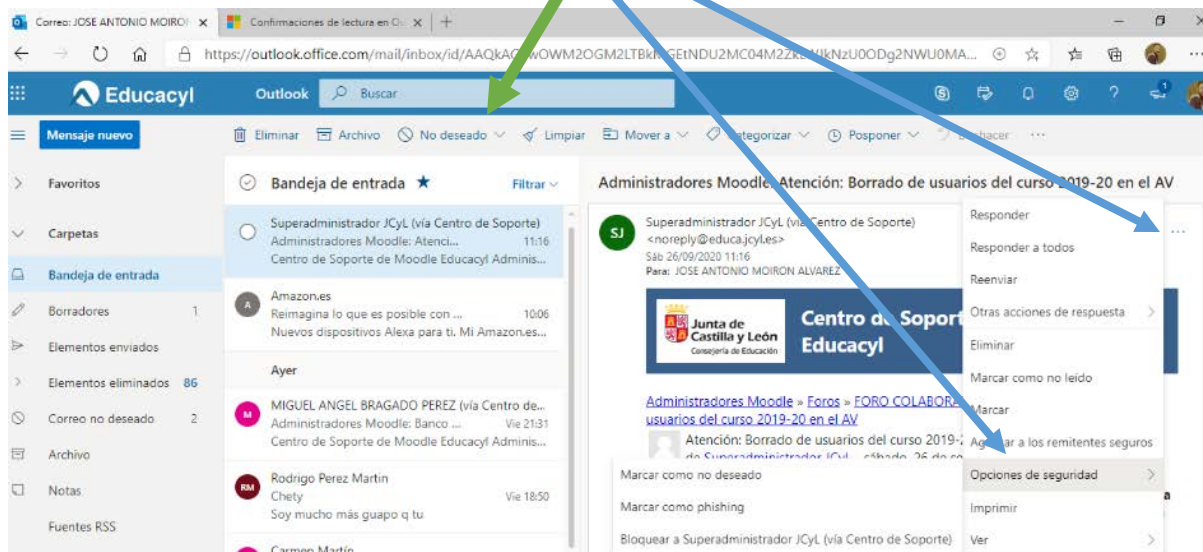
Correo: JOSE ANTONIO MOIRO ×
Confirmaciones de lectura en O... ×
+

https://outlook.office.com/mail/inbox/id/AAQkA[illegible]WOWM2OGM2LTBk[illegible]GEtNDU2MC04M2Z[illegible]NkNzU0ODg2NWU0MA...

Educacyl
Outlook
Buscar

Mensaje nuevo
Eliminar
Archivo
No deseado
Limpiar
Mover a
Categorizar
Posponer
Deshacer
...

Favoritos
Carpetas
Bandeja de entrada
Borradores 1
Elementos enviados
Elementos eliminados 86
Correo no deseado 2
Archivo
Notas
Fuentes RSS

Bandeja de entrada ★
Filtrar

Superadministrador JCyL (vía Centro de Soporte)
Administradores Moodle: Atenci... 11:16
Centro de Soporte de Moodle Educacyl Adminis...

Amazon.es
Reimagina lo que es posible con ... 10:06
Nuevos dispositivos Alexa para ti. Mi Amazon.es...

Ayer

MIGUEL ANGEL BRAGADO PEREZ (vía Centro de...
Administradores Moodle: Banco ... Vie 21:31
Centro de Soporte de Moodle Educacyl Adminis...

Rodrigo Perez Martin
Chety Vie 18:50
Soy mucho más guapo q tu

Carmen Martín

Administradores Moodle: Atención: Borrado de usuarios del curso 2019-20 en el AV

SJ
Superadministrador JCyL (vía Centro de Soporte)
<noreply@educa.jcyl.es>
Sáb 26/09/2020 11:16
Para: JOSE ANTONIO MOIRON ALVAREZ

Junta de Castilla y León
Consejería de Educación
Centro de Soport
Educacyl

Administradores Moodle » Foros » FORO COLABORA
usuarios del curso 2019-20 en el AV
Atención: Borrado de usuarios del curso 2019-
de Superadministrador JCyL - sábado, 26 de

Responder
Responder a todos
Reenviar
Otras acciones de respuesta
Eliminar
Marcar como no leído
Marcar
Agregar a los remitentes seguros
Opciones de seguridad
Imprimir
Ver

Marcar como no deseado
Marcar como phishing
Bloquear a Superadministrador JCyL (vía Centro de Soporte)